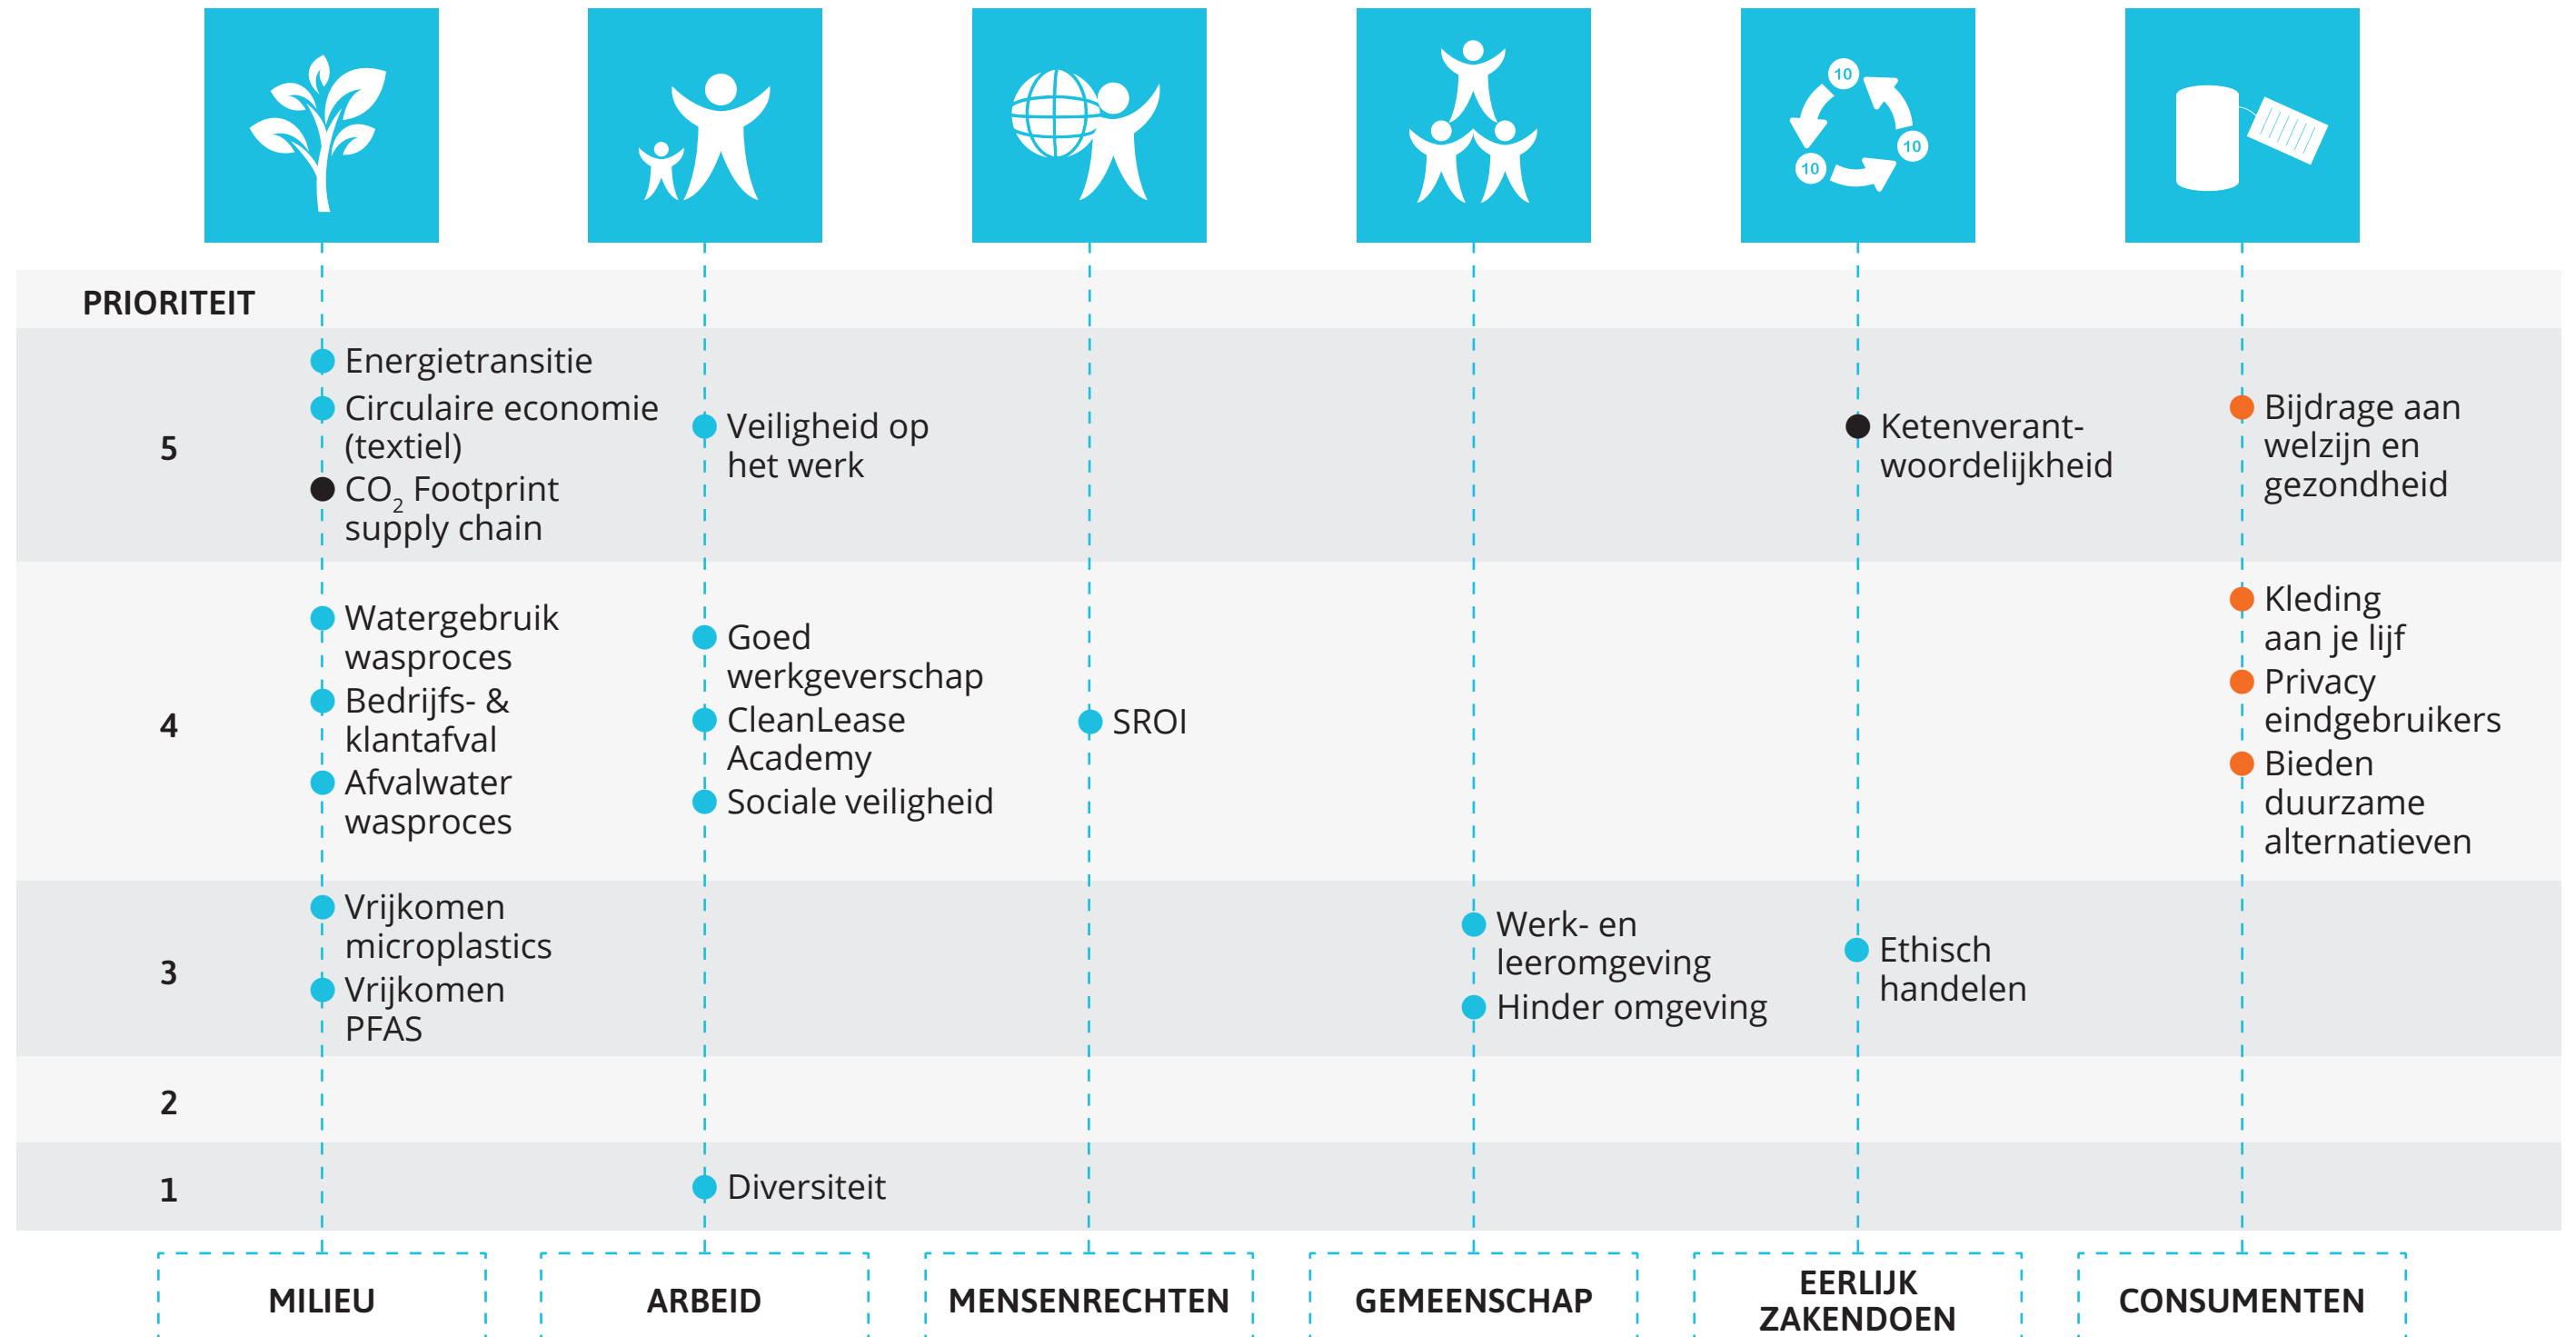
10 10 10

| PRIORITEIT | | | | | | |
|---|---|---|---|---|---|---|
| 5 | Energietransitie<br>Circulaire economie (textiel)<br>$CO_2$ Footprint supply chain | Veiligheid op het werk | | | Ketenverantwoordelijkheid | Bijdrage aan welzijn en gezondheid |
| 4 | Watergebruik wasproces<br>Bedrijfs- & klantafval<br>Afvalwater wasproces | Goed werkgeverschap<br>CleanLease Academy<br>Sociale veiligheid | SROI | | | Kleding aan je lijf<br>Privacy eindgebruikers<br>Bieden duurzame alternatieven |
| 3 | Vrijkomen microplastics<br>Vrijkomen PFAS | | | Werk- en leeromgeving<br>Hinder omgeving | Ethisch handelen | |
| 2 | | | | | | |
| 1 | | Diversiteit | | | | |
| | MILIEU | ARBEID | MENSENRECHTEN | GEMEENSCHAP | EERLIJK ZAKENDOEN | CONSUMENTEN |